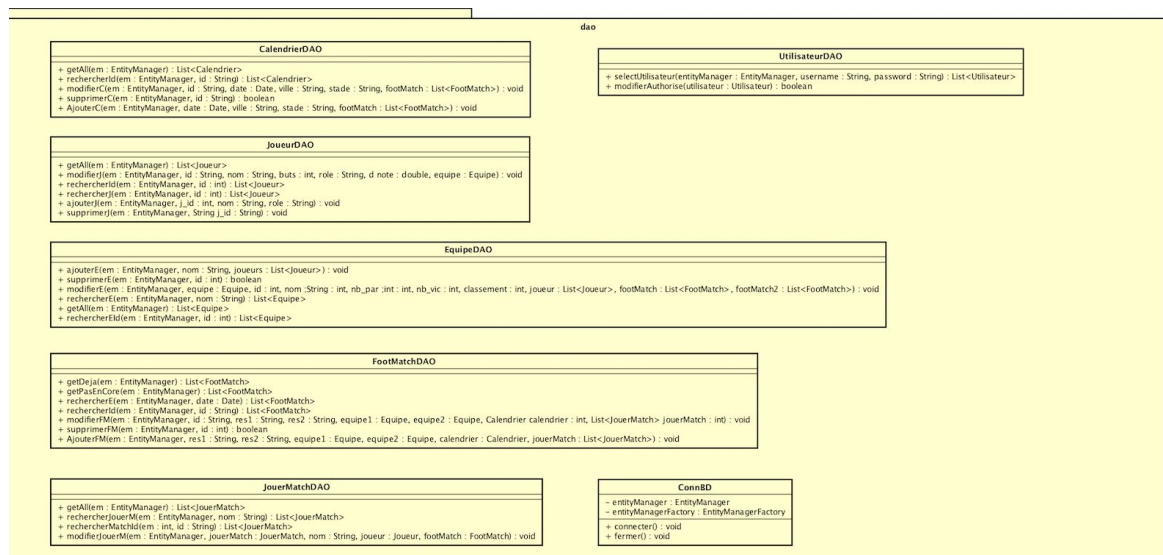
dao

CalendrierDAO

+ getAll(em : EntityManager) : List<Calendrier>
+ rechercherId(em : EntityManager, id : String) : List<Calendrier>
+ modifierC(em : EntityManager, id : String, date : Date, ville : String, stade : String, footMatch : List<FootMatch>) : void
+ supprimerC(em : EntityManager, id : String) : boolean
+ AjouterC(em : EntityManager, date : Date, ville : String, stade : String, footMatch : List<FootMatch>) : void

UtilisateurDAO

+ selectUtilisateur(entityManager : EntityManager, username : String, password : String) : List<Utilisateur>
+ modifierAuthorise(utilisateur : Utilisateur) : boolean

JoueurDAO

+ getAll(em : EntityManager) : List<Joueur>
+ modifierJ(em : EntityManager, id : String, nom : String, buts : int, role : String, d note : double, equipe : Equipe) : void
+ rechercherId(em : EntityManager, id : int) : List<Joueur>
+ rechercherJ(em : EntityManager, id : int) : List<Joueur>
+ ajouterJ(em : EntityManager, j_id : int, nom : String, role : String) : void
+ supprimerJ(em : EntityManager, String j_id : String) : void

EquipeDAO

+ ajouterE(em : EntityManager, nom : String, joueurs : List<Joueur>) : void
+ supprimerE(em : EntityManager, id : int) : boolean
+ modifierE(em : EntityManager, equipe : Equipe, id : int, nom :String : int, nb_par :int : int, nb_vic : int, classement : int, joueur : List<Joueur>, footMatch : List<FootMatch>, footMatch2 : List<FootMatch>) : void
+ rechercherE(em : EntityManager, nom : String) : List<Equipe>
+ getAll(em : EntityManager) : List<Equipe>
+ rechercherEId(em : EntityManager, id : int) : List<Equipe>

FootMatchDAO

+ getDeja(em : EntityManager) : List<FootMatch>
+ getPasEnCore(em : EntityManager) : List<FootMatch>
+ rechercherE(em : EntityManager, date : Date) : List<FootMatch>
+ rechercherId(em : EntityManager, id : String) : List<FootMatch>
+ modifierFM(em : EntityManager, id : String, res1 : String, res2 : String, equipe1 : Equipe, equipe2 : Equipe, Calendrier calendrier : int, List<JouerMatch> jouerMatch : int) : void
+ supprimerFM(em : EntityManager, id : int) : boolean
+ AjouterFM(em : EntityManager, res1 : String, res2 : String, equipe1 : Equipe, equipe2 : Equipe, calendrier : Calendrier, jouerMatch : List<JouerMatch>) : void

JouerMatchDAO

+ getAll(em : EntityManager) : List<JouerMatch>
+ rechercherJouerM(em : EntityManager, nom : String) : List<JouerMatch>
+ rechercherMatchId(em : int, id : String) : List<JouerMatch>
+ modifierJouerM(em : EntityManager, jouerMatch : JouerMatch, nom : String, joueur : Joueur, footMatch : FootMatch) : void

ConnBD

– entityManager : EntityManager
– entityManagerFactory : EntityManagerFactory
+ connecter() : void
+ fermer() : void